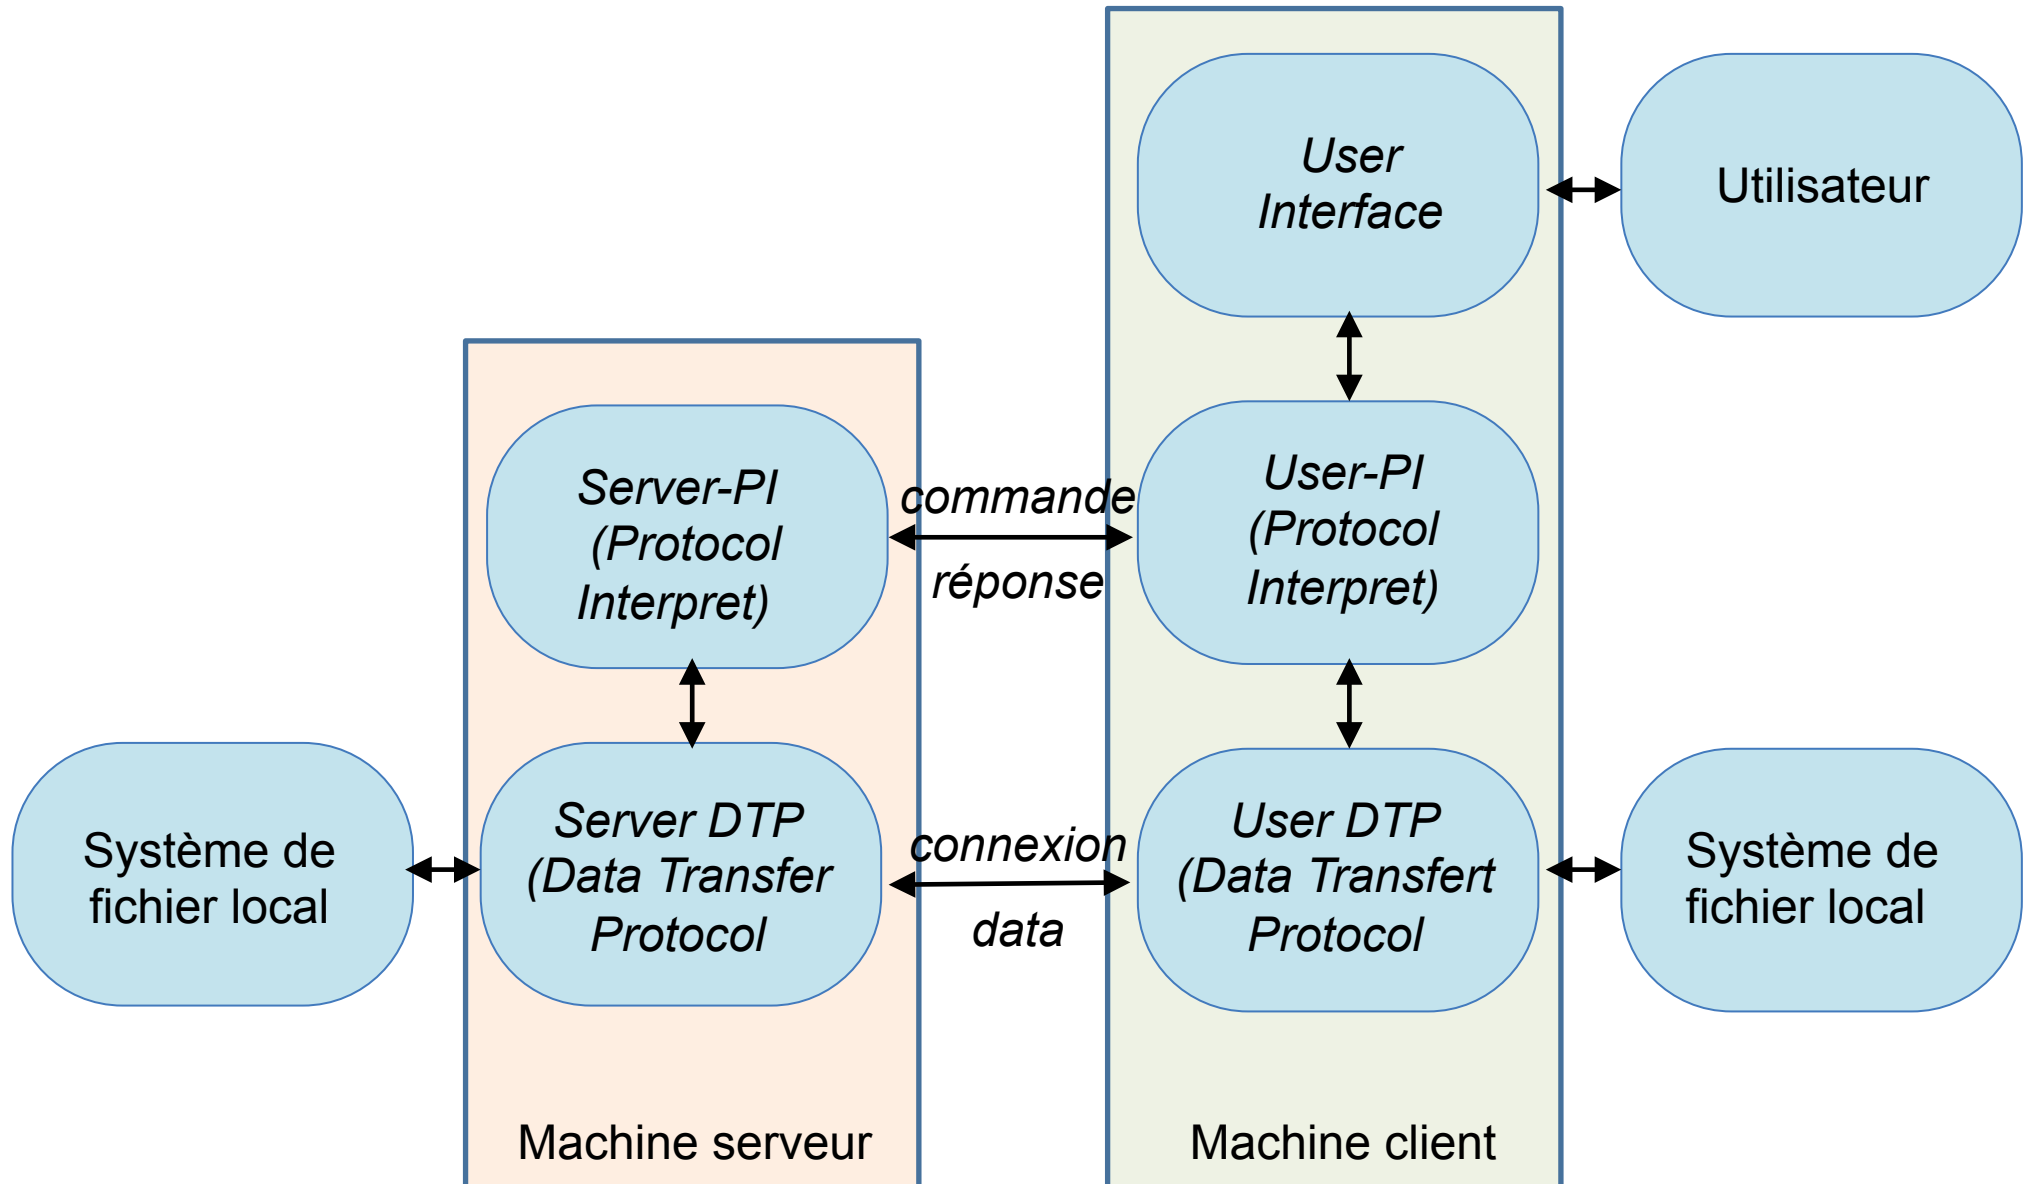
User Interface

Utilisateur

Server-PI (Protocol Interpret)

commande

réponse

User-PI (Protocol Interpret)

Système de fichier local

Server DTP (Data Transfer Protocol

connexion

data

User DTP (Data Transfert Protocol

Système de fichier local

Machine serveur

Machine client